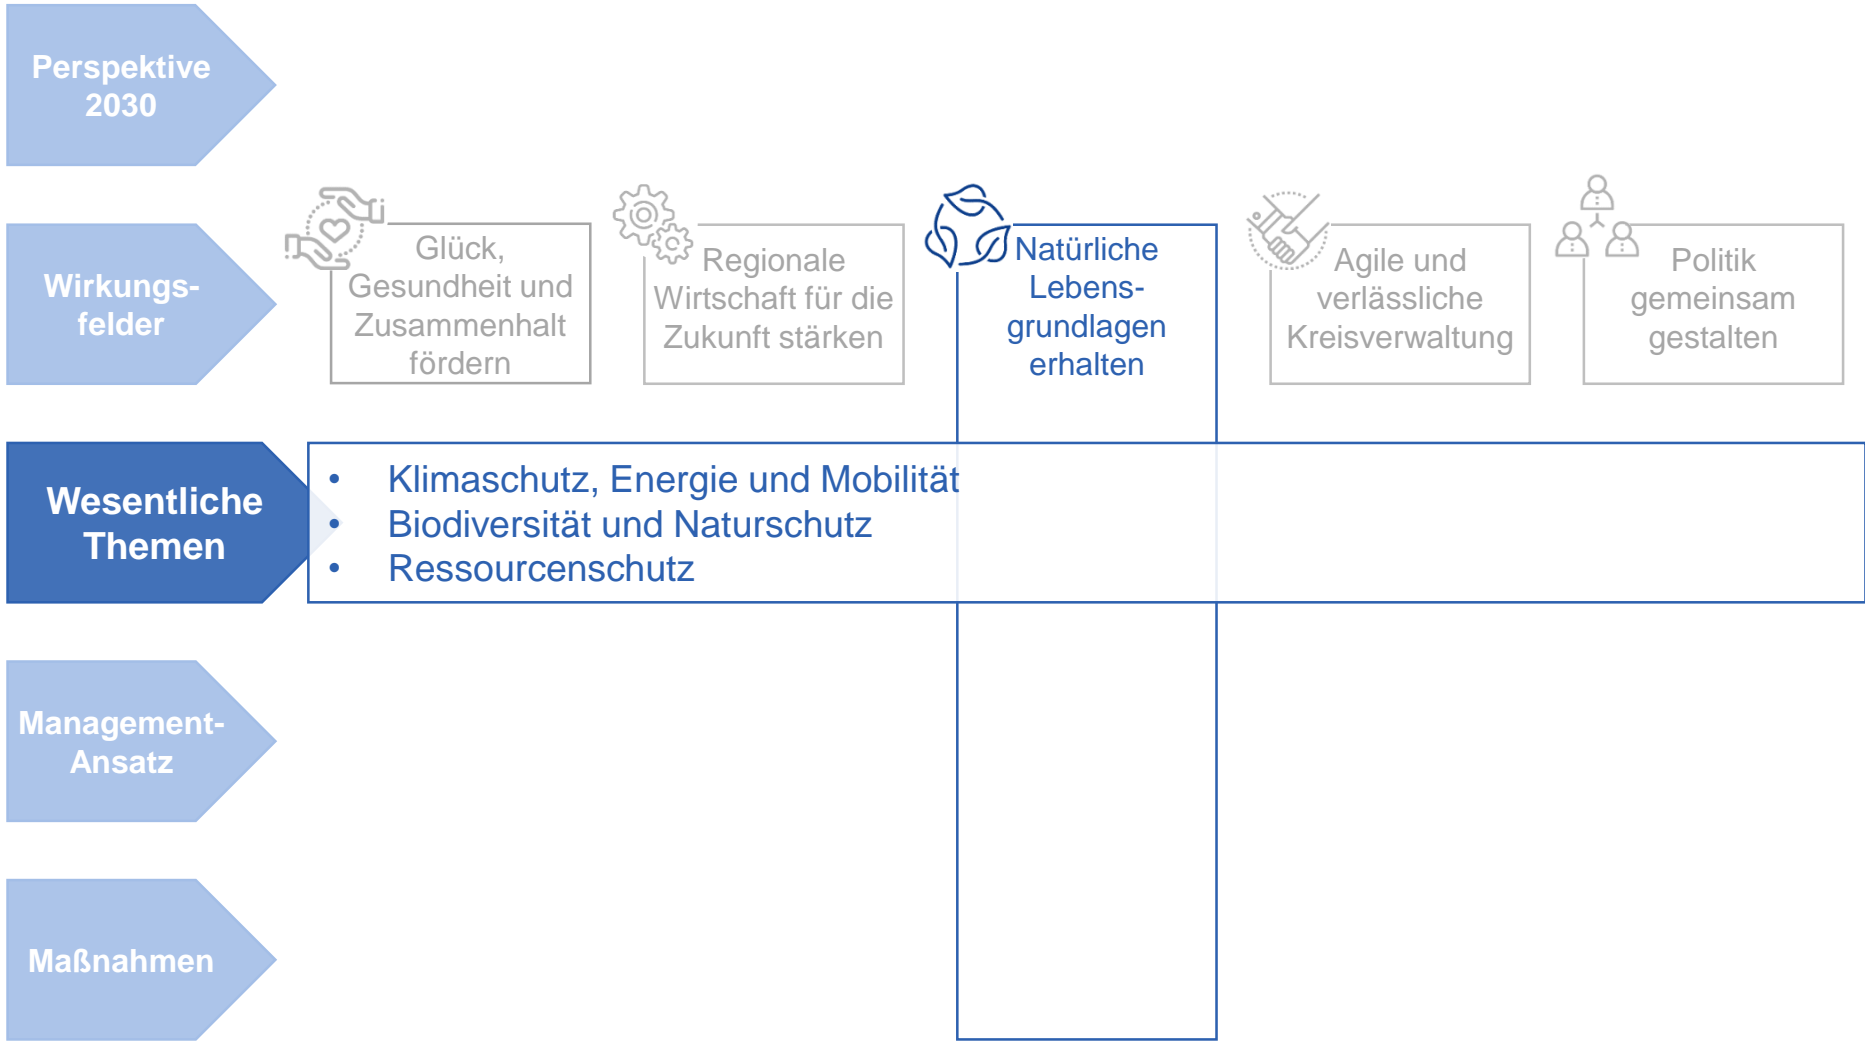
Perspektive 2030

Wirkungsfelder

Glück, Gesundheit und Zusammenhalt fördern

Regionale Wirtschaft für die Zukunft stärken

Natürliche Lebensgrundlagen erhalten

Agile und verlässliche Kreisverwaltung

Politik gemeinsam gestalten

Wesentliche Themen

- Klimaschutz, Energie und Mobilität
- Biodiversität und Naturschutz
- Ressourcenschutz

Management-Ansatz

Maßnahmen